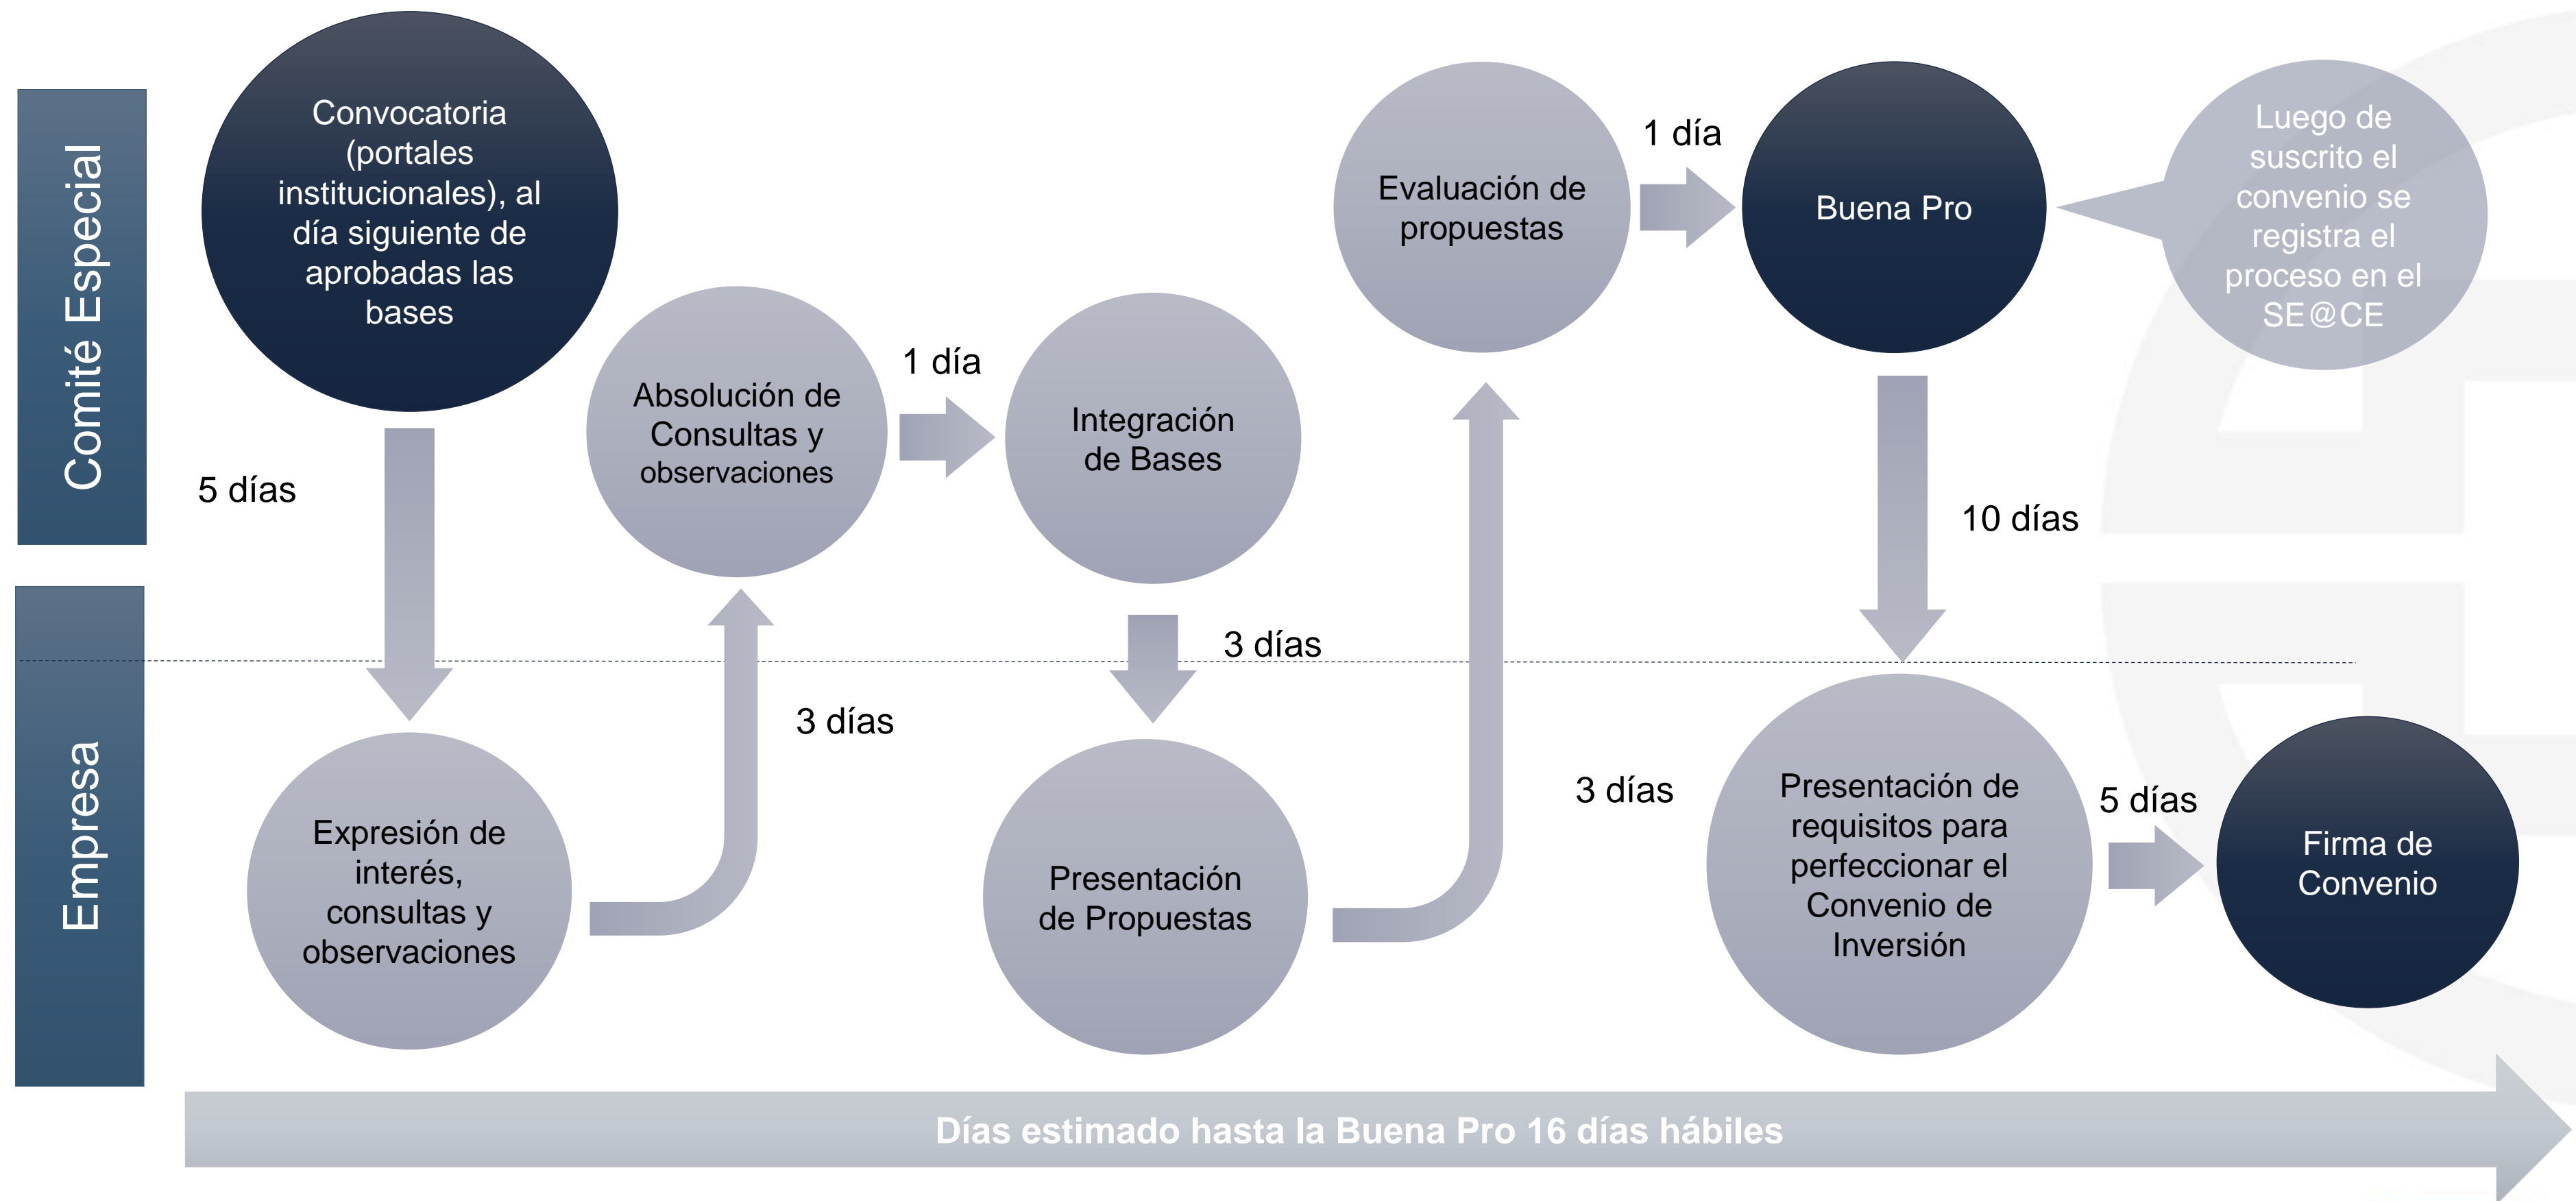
Comité Especial

Convocatoria (portales institucionales), al día siguiente de aprobadas las bases

5 días

Absolución de Consultas y observaciones

1 día

Integración de Bases

Evaluación de propuestas

1 día

Buena Pro

Luego de suscrito el convenio se registra el proceso en el SE@CE

10 días

Empresa

Expresión de interés, consultas y observaciones

3 días

3 días

Presentación de Propuestas

3 días

Presentación de requisitos para perfeccionar el Convenio de Inversión

5 días

Firma de Convenio

Días estimado hasta la Buena Pro 16 días hábiles